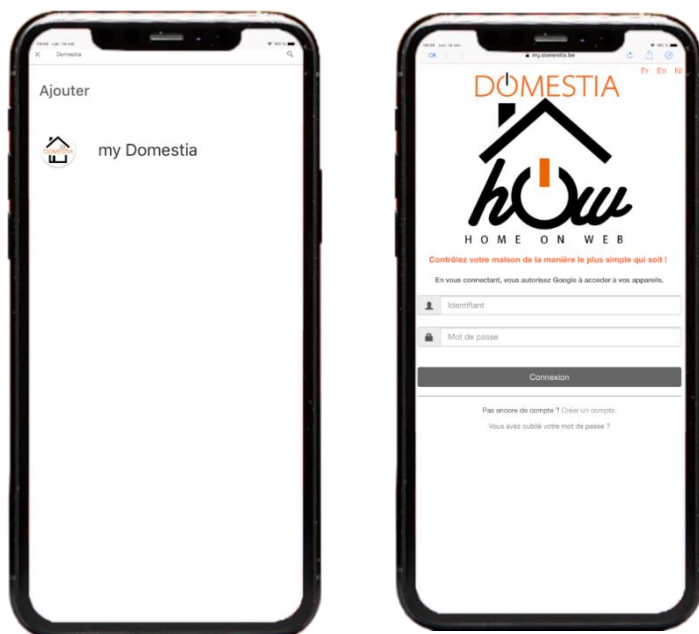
Domestia

Ajouter

DOMESTIA

my Domestia

OK

my.domestia.be

Fr En Nl

DOMESTIA

HOME ON WEB

Contrôlez votre maison de la manière le plus simple qui soit !

En vous connectant, vous autorisez Google à acceder à vos appareils.

Identifiant

Mot de passe

Connexion

Pas encore de compte ? Créer un compte

Vous avez oublié votre mot de passe ?